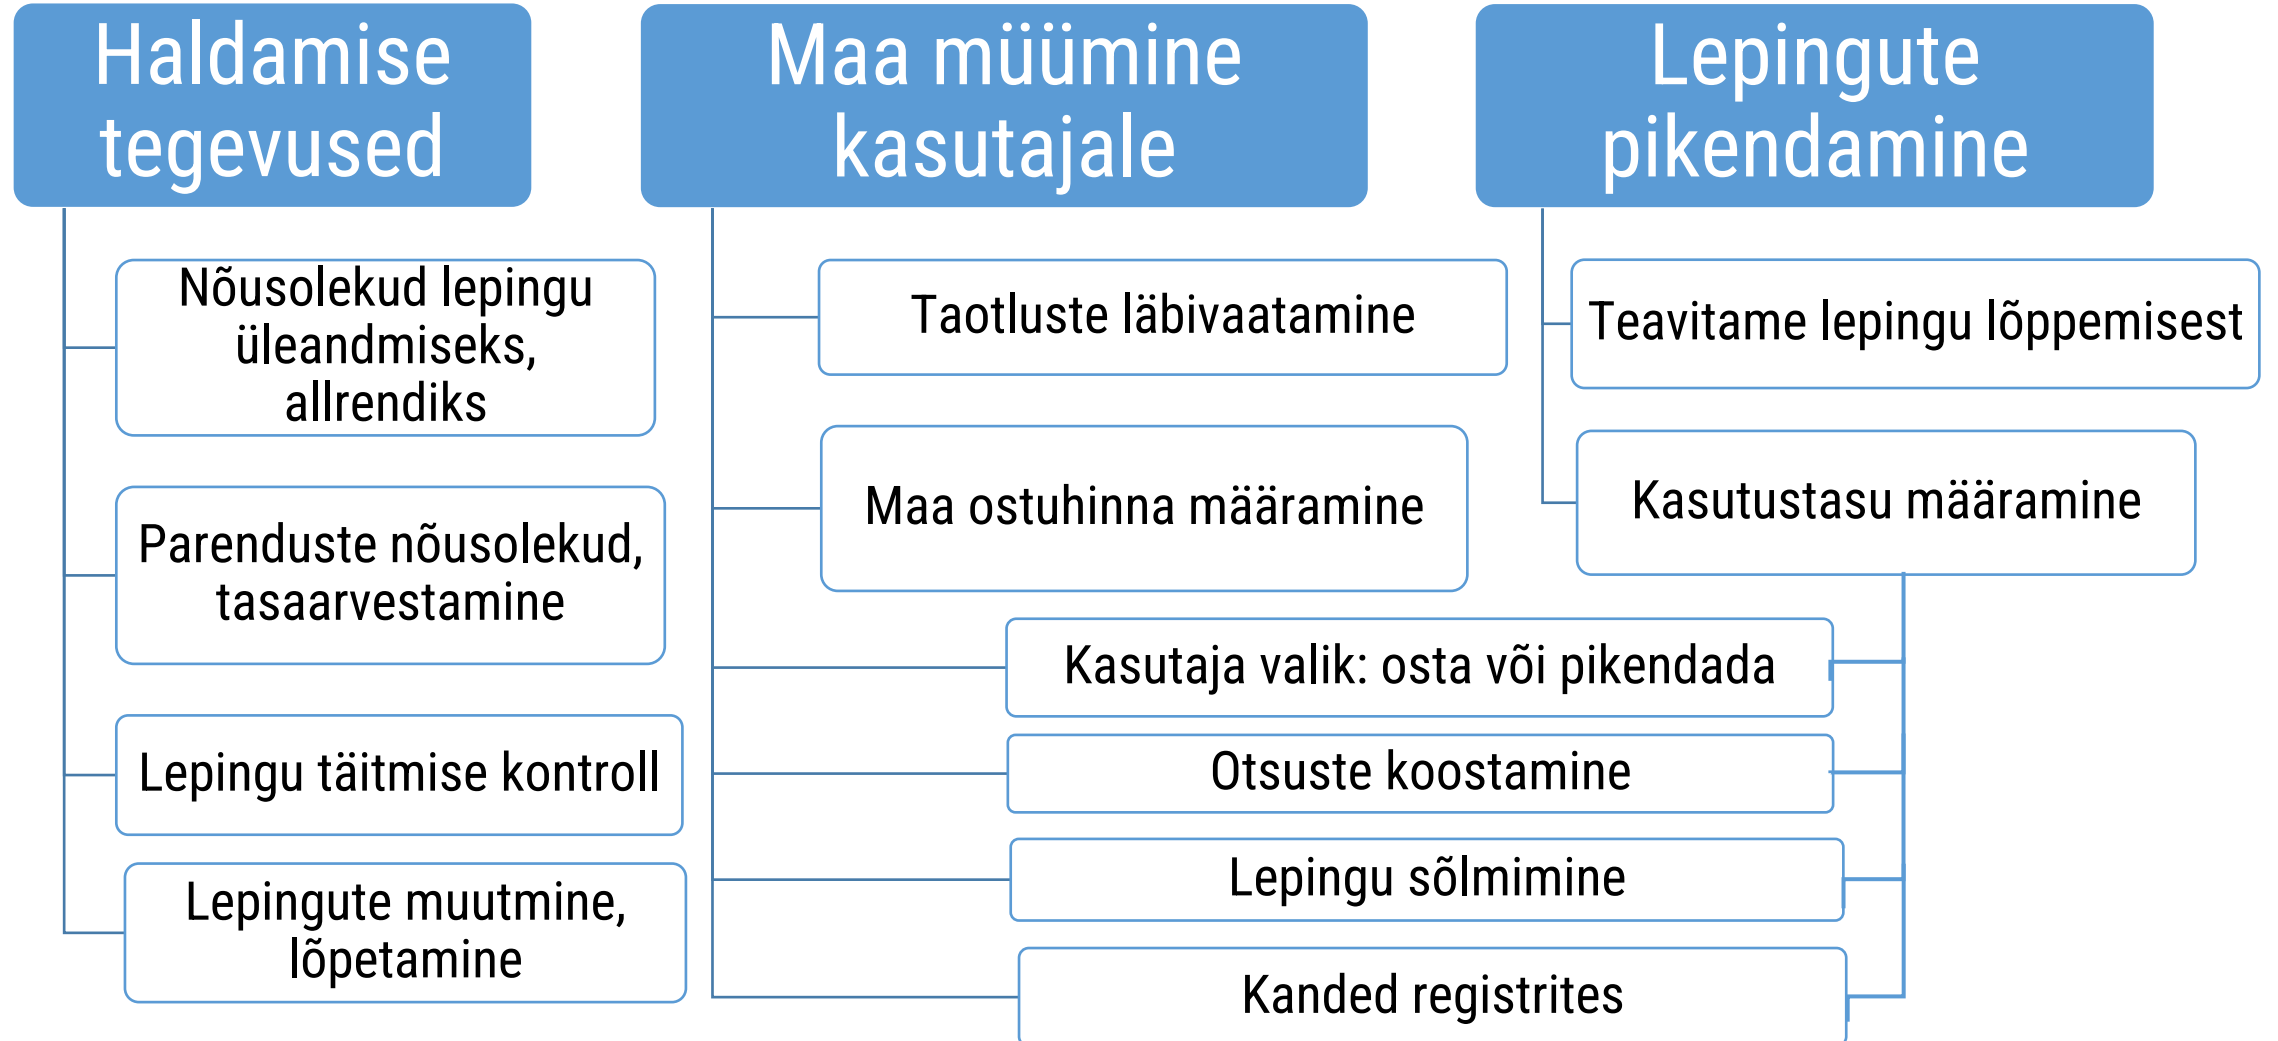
Haldamise tegevused

Nõusolekud lepingu üleandmiseks, allrendiks

Parenduste nõusolekud, tasaarvestamine

Lepingu täitmise kontroll

Lepingute muutmine, lõpetamine

Maa müümine kasutajale

Taotluste läbivaatamine

Maa ostuhinna määramine

Kasutaja valik: osta või pikendada

Otsuste koostamine

Lepingu sõlmimine

Kanded registrites

Lepingute pikendamine

Teavitame lepingu lõppemisest

Kasutustasu määramine